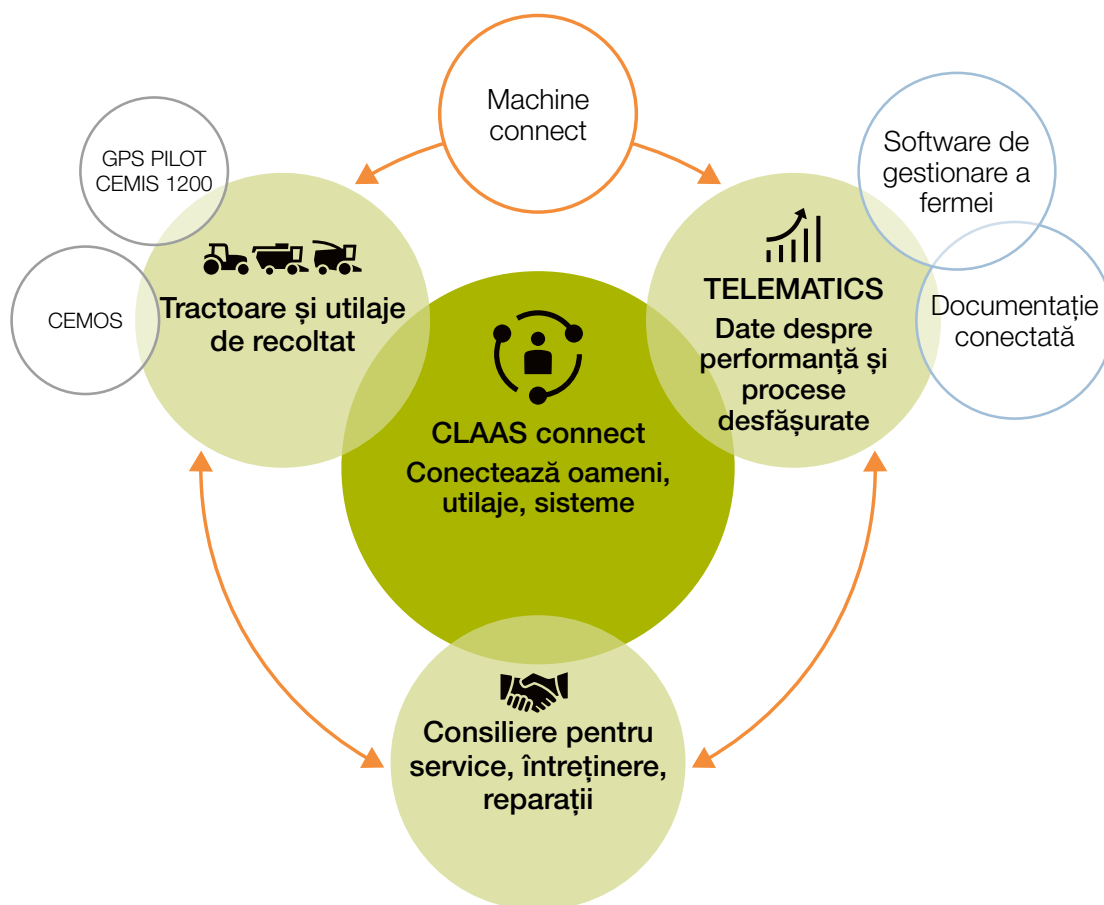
Machine connect

GPS PILOT CEMIS 1200

Software de gestionare a fermei

CEMOS

Tractoare și utilaje de recoltat

TELEMATICS

Date despre performanță și procese desfășurate

Documentație conectată

CLAAS connect

Conectează oameni, utilaje, sisteme

Consiliere pentru service, întreținere, reparații